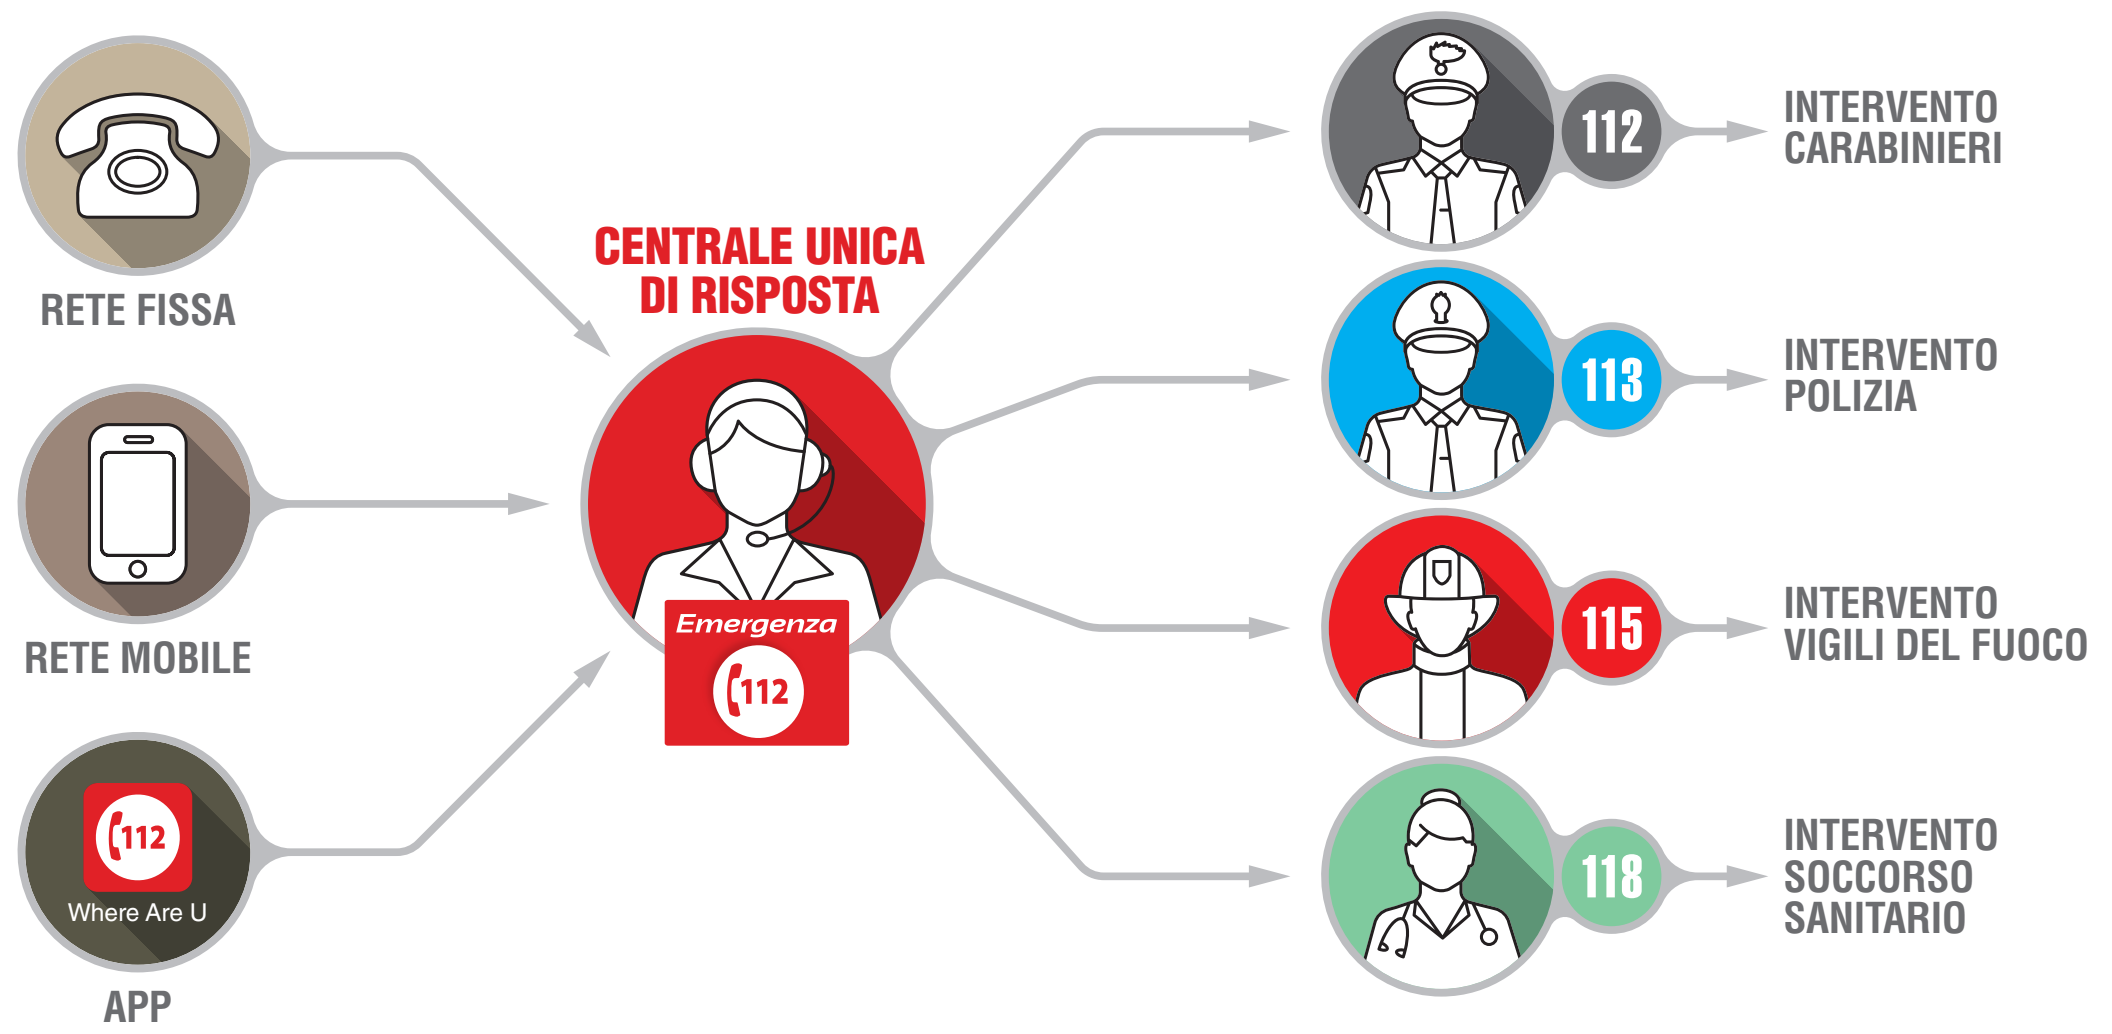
RETE FISSA

RETE MOBILE

112
Where Are U

APP

CENTRALE UNICA DI RISPOSTA

Emergenza
112

112

INTERVENTO CARABINIERI

113

INTERVENTO POLIZIA

115

INTERVENTO VIGILI DEL FUOCO

118

INTERVENTO SOCCORSO SANITARIO